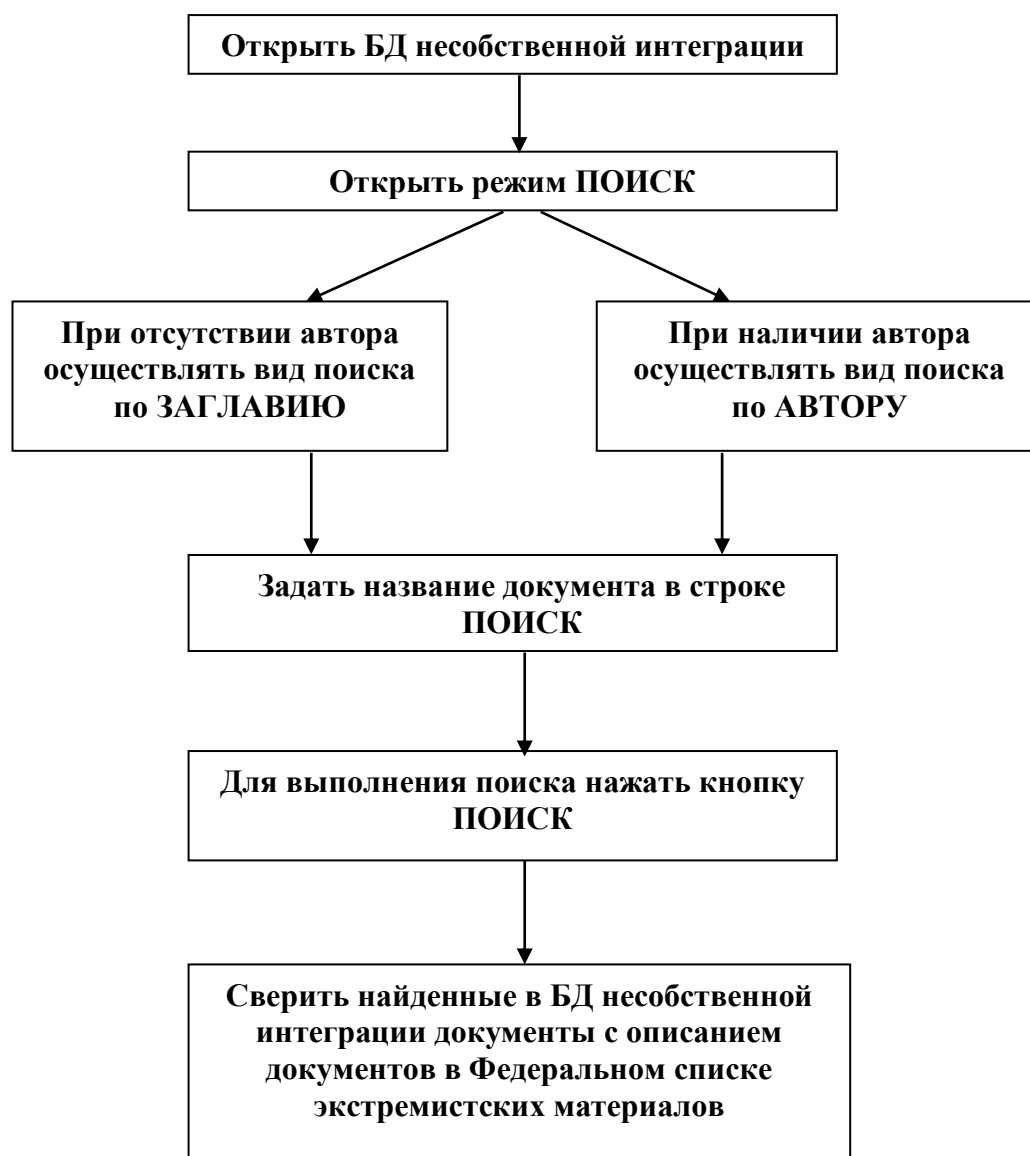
Открыть БД несобственной интеграции

Открыть режим ПОИСК

При отсутствии автора осуществлять вид поиска по ЗАГЛАВИЮ

При наличии автора осуществлять вид поиска по АВТОРУ

Задать название документа в строке ПОИСК

Для выполнения поиска нажать кнопку ПОИСК

Сверить найденные в БД несобственной интеграции документы с описанием документов в Федеральном списке экстремистских материалов